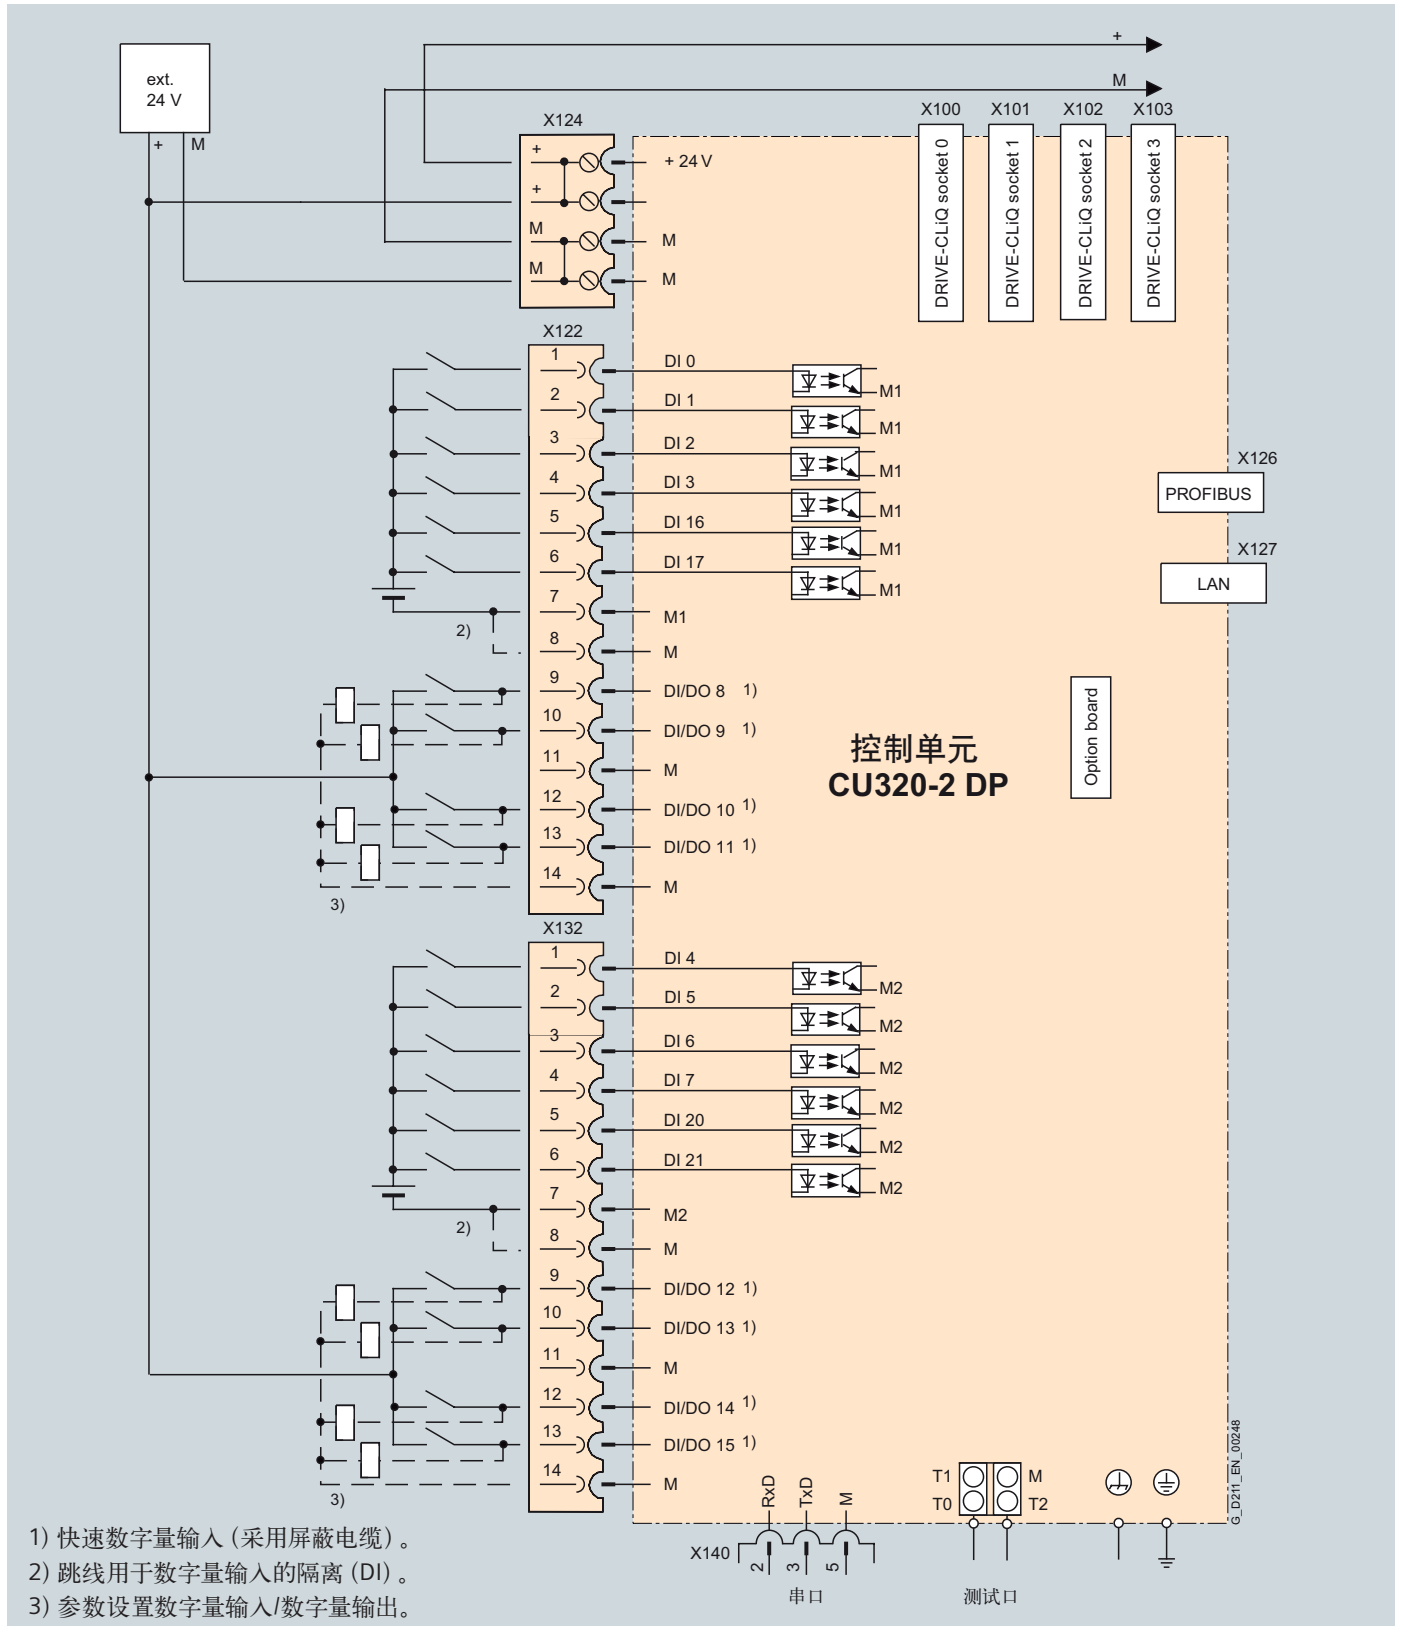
ext.
24 V

+ M

+
M

X124
+
+
M
M
+ 24 V
M
M

X100 X101 X102 X103
DRIVE-CLiQ socket 0
DRIVE-CLiQ socket 1
DRIVE-CLiQ socket 2
DRIVE-CLiQ socket 3

X122
1 DI 0 M1
2 DI 1 M1
3 DI 2 M1
4 DI 3 M1
5 DI 16 M1
6 DI 17 M1
7 M1
2)
8 M
9 DI/DO 8 1)
10 DI/DO 9 1)
11 M
12 DI/DO 10 1)
13 DI/DO 11 1)
14 M
3)

X126
PROFIBUS
X127
LAN

Option board

控制单元
CU320-2 DP

X132
1 DI 4 M2
2 DI 5 M2
3 DI 6 M2
4 DI 7 M2
5 DI 20 M2
6 DI 21 M2
7 M2
2)
8 M
9 DI/DO 12 1)
10 DI/DO 13 1)
11 M
12 DI/DO 14 1)
13 DI/DO 15 1)
14 M
3)

RxD TxD M
X140 2 3 5
串口

T1 M
T0 T2
测试口

G_D211_EN_00248

1) 快速数字量输入（采用屏蔽电缆）。
2) 跳线用于数字量输入的隔离（DI）。
3) 参数设置数字量输入/数字量输出。